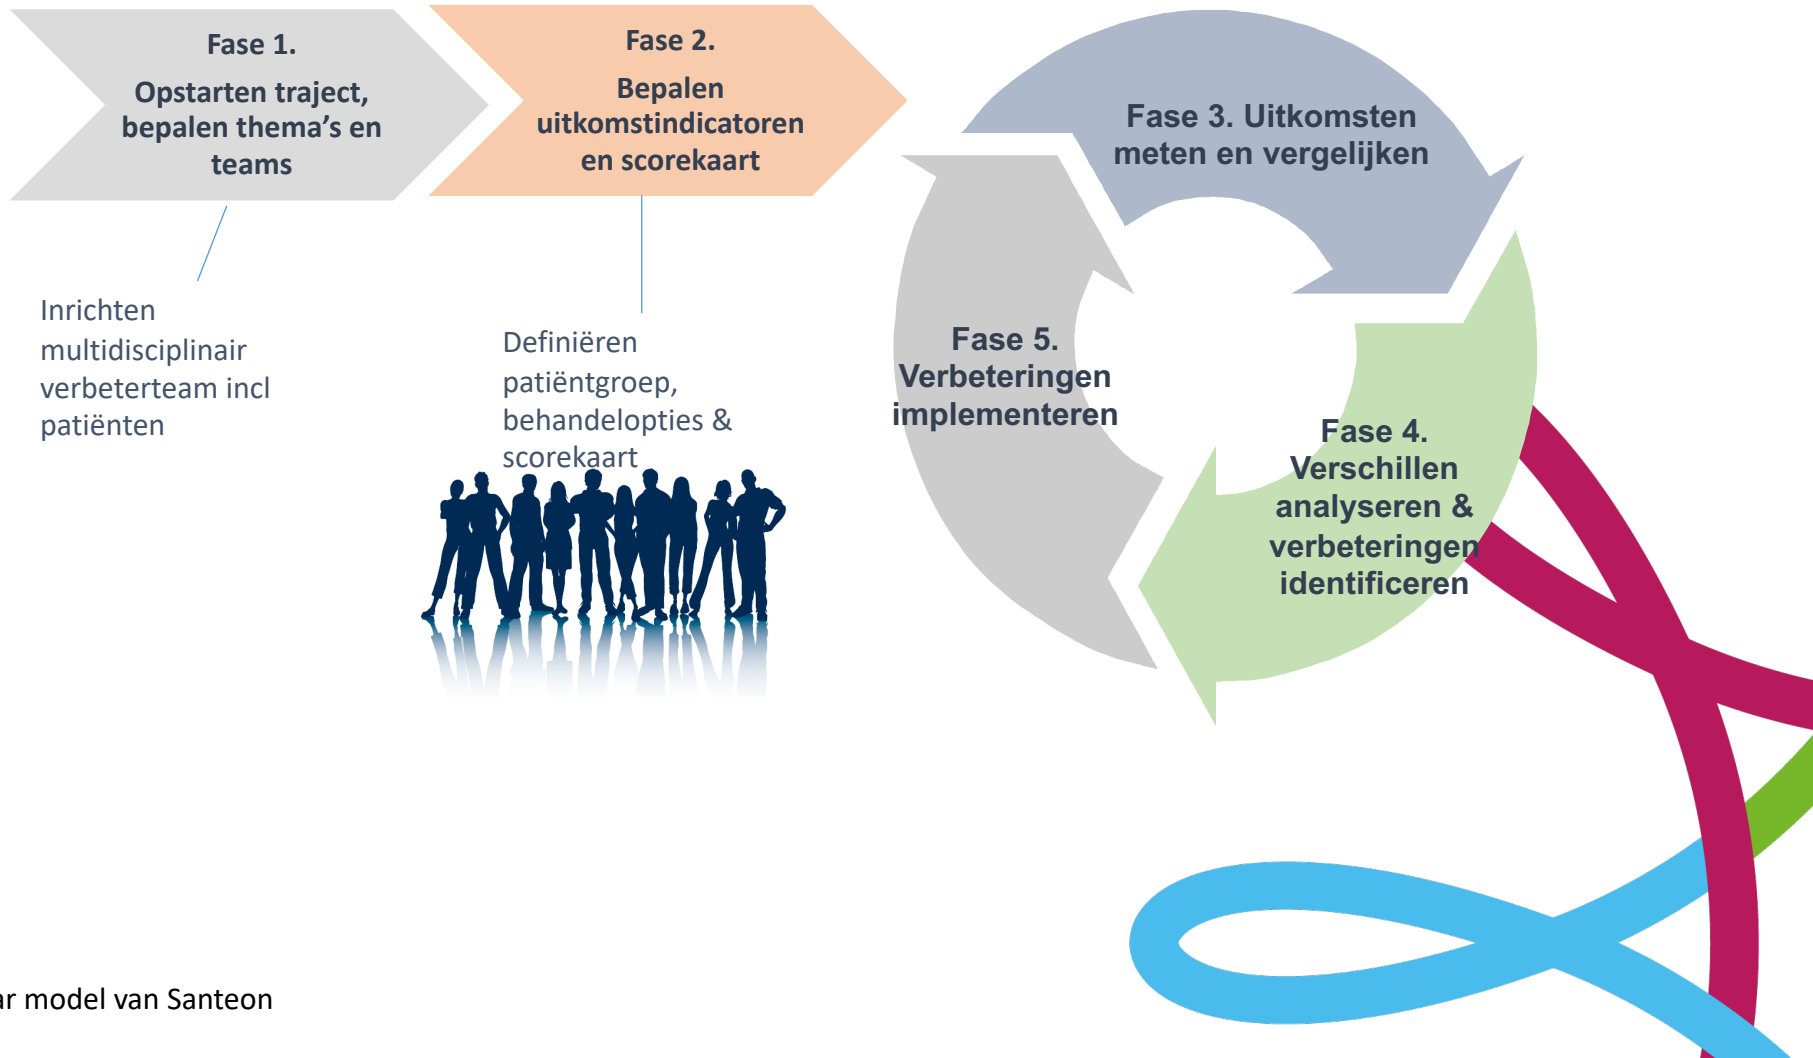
Fase 1.
Opstarten traject, bepalen thema's en teams

Fase 2.
Bepalen uitkomstindicatoren en scorekaart

Fase 3. Uitkomsten meten en vergelijken

Inrichten multidisciplinair verbeterteam incl patiënten

Definiëren patiëntgroep, behandelopties & scorekaart

Fase 5. Verbeteringen implementeren

Fase 4. Verschillen analyseren & verbeteringen identificeren

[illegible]r model van Santeon